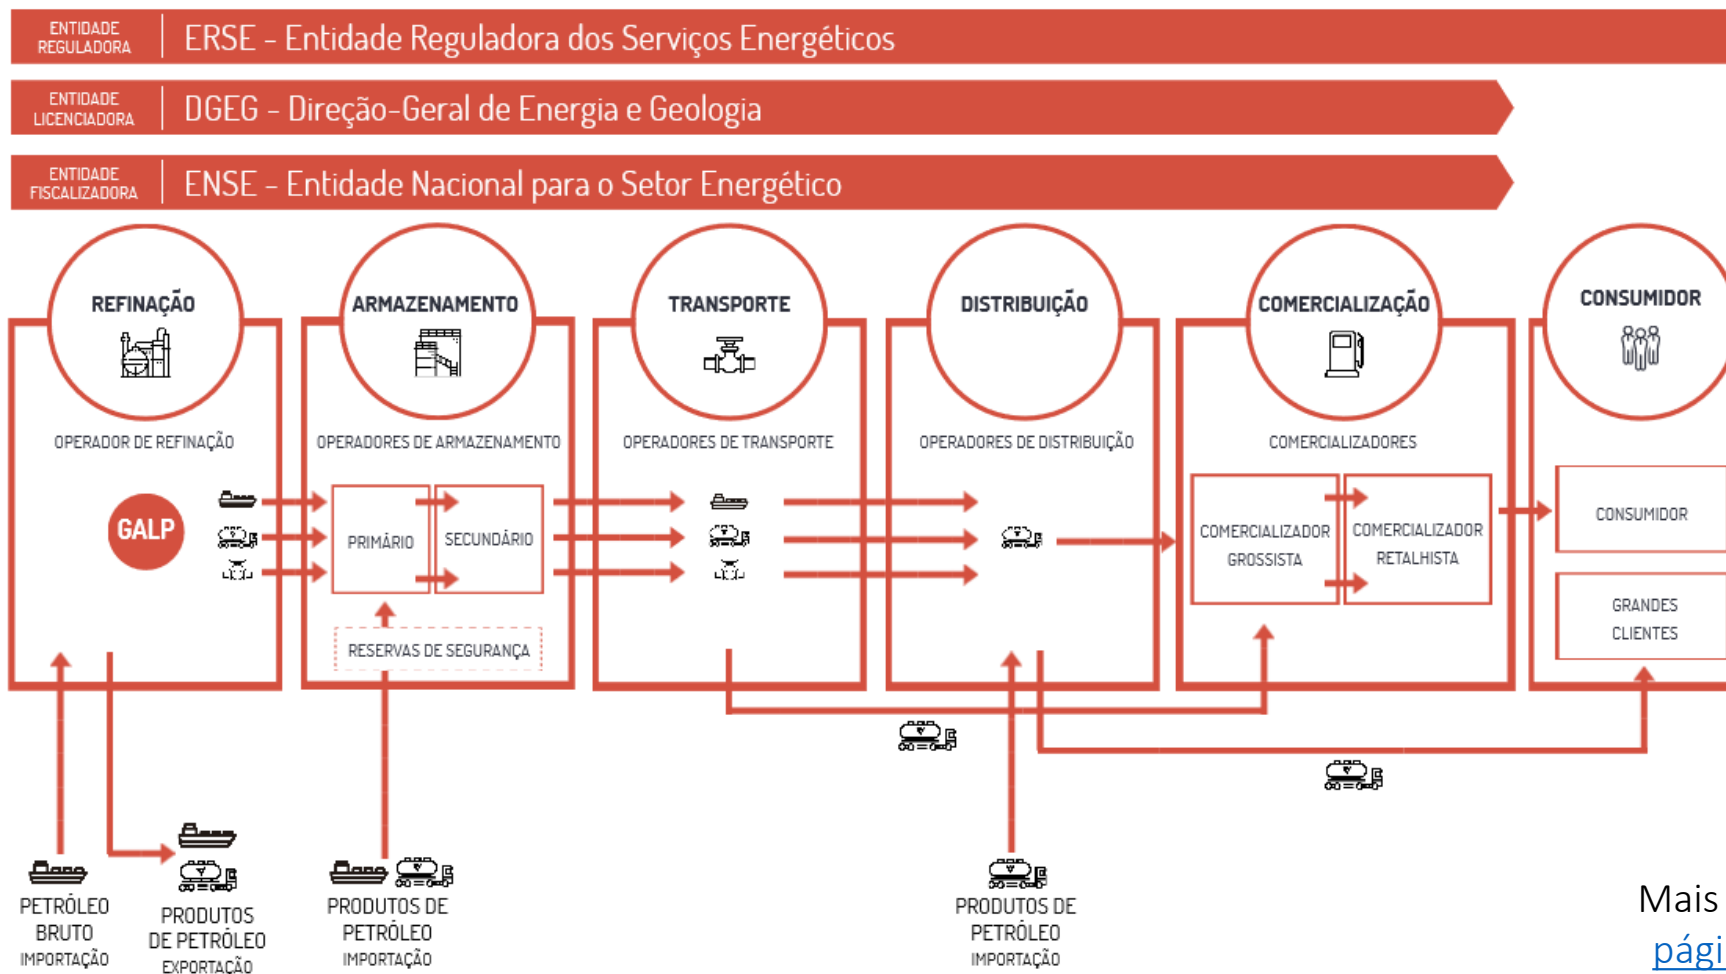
ENTIDADE REGULADORA | ERSE - Entidade Reguladora dos Serviços Energéticos

ENTIDADE LICENCIADORA | DGEG - Direção-Geral de Energia e Geologia

ENTIDADE FISCALIZADORA | ENSE - Entidade Nacional para o Setor Energético

REFINAÇÃO

OPERADOR DE REFINAÇÃO

GALP

ARMAZENAMENTO

OPERADORES DE ARMAZENAMENTO

PRIMÁRIO

SECUNDÁRIO

RESERVAS DE SEGURANÇA

TRANSPORTE

OPERADORES DE TRANSPORTE

DISTRIBUIÇÃO

OPERADORES DE DISTRIBUIÇÃO

COMERCIALIZAÇÃO

COMERCIALIZADORES

COMERCIALIZADOR GROSSISTA

COMERCIALIZADOR RETALHISTA

CONSUMIDOR

CONSUMIDOR

GRANDES CLIENTES

PETRÓLEO BRUTO
IMPORTAÇÃO

PRODUTOS DE PETRÓLEO
EXPORTAÇÃO

PRODUTOS DE PETRÓLEO
IMPORTAÇÃO

PRODUTOS DE PETRÓLEO
IMPORTAÇÃO

Mais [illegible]
pági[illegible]